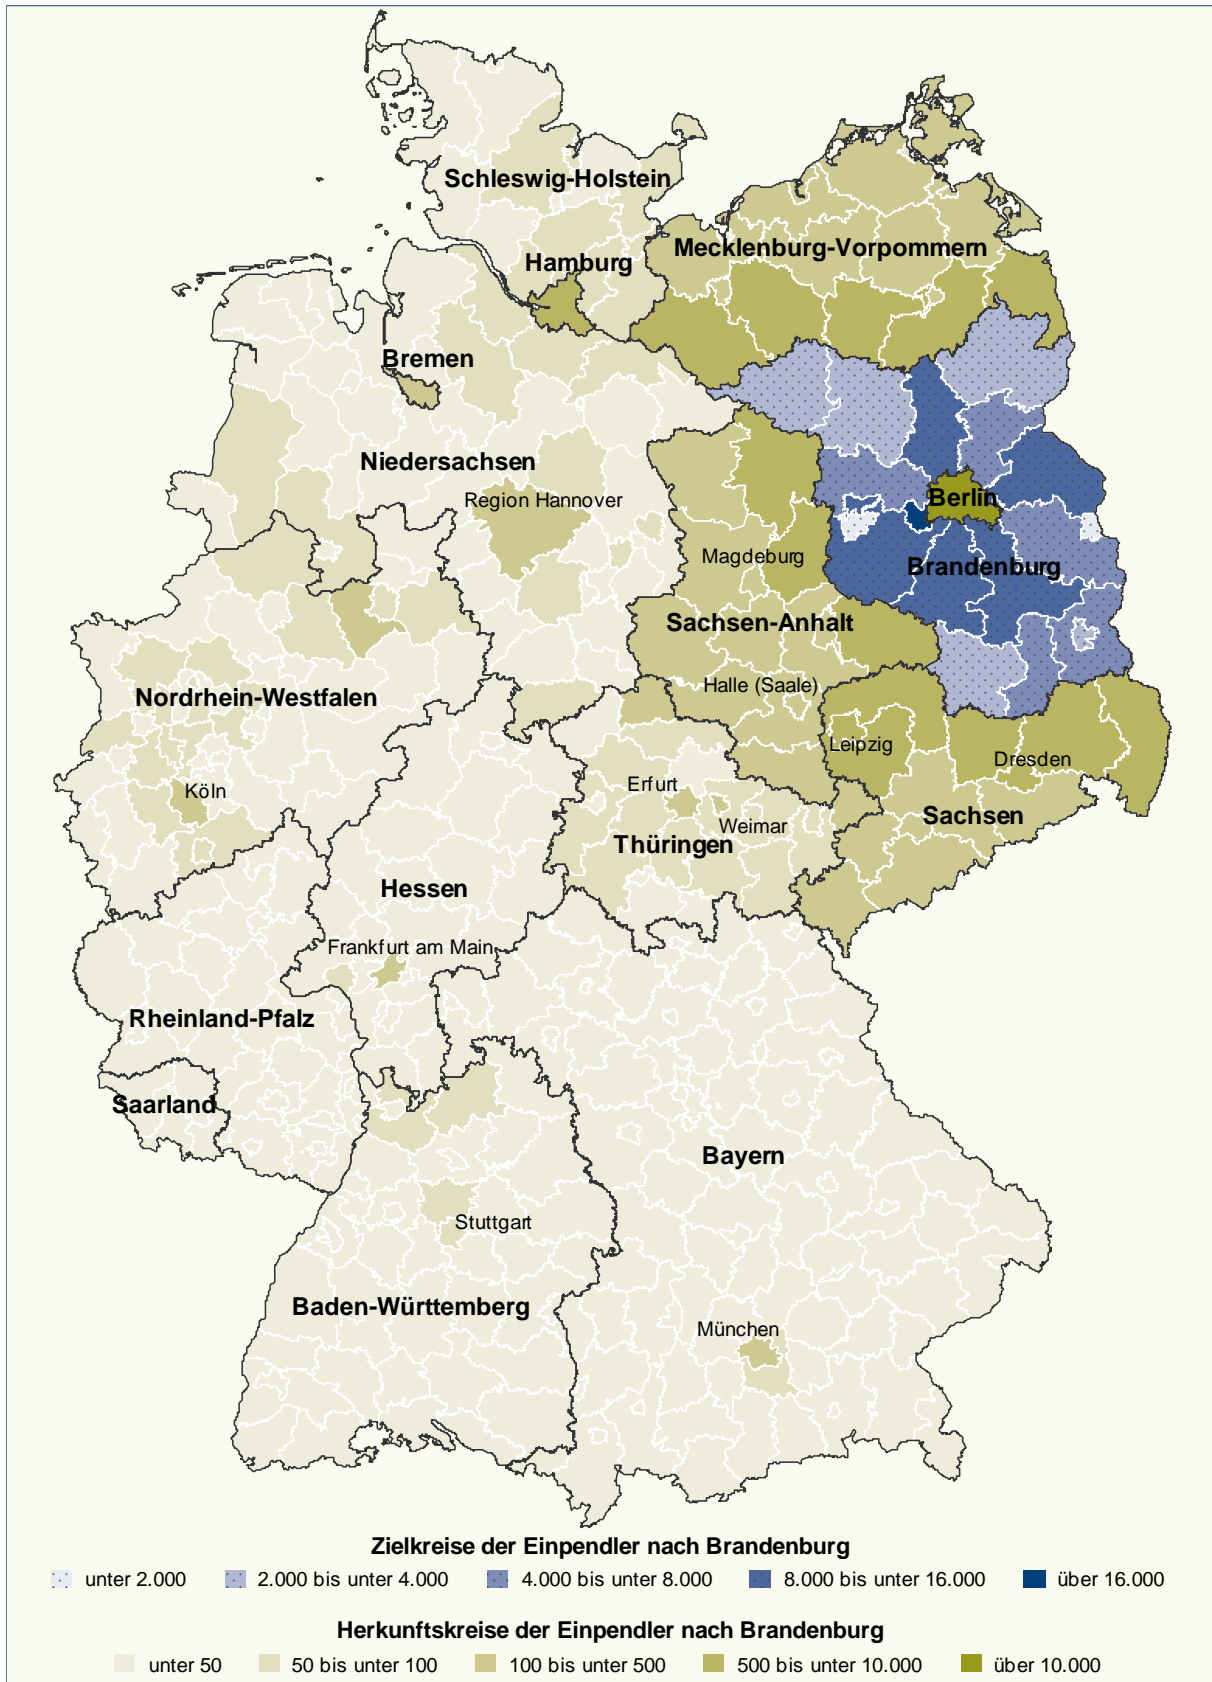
Schleswig-Holstein
Hamburg
Mecklenburg-Vorpommern
Bremen
Niedersachsen
Region Hannover
Berlin
Magdeburg
Brandenburg
Sachsen-Anhalt
Nordrhein-Westfalen
Halle (Saale)
Leipzig
Dresden
Köln
Erfurt
Weimar
Sachsen
Thüringen
Hessen
Frankfurt am Main
Rheinland-Pfalz
Saarland
Bayern
Stuttgart
Baden-Württemberg
München

Zielkreise der Einpendler nach Brandenburg
unter 2.000
2.000 bis unter 4.000
4.000 bis unter 8.000
8.000 bis unter 16.000
über 16.000

Herkunftskreise der Einpendler nach Brandenburg
unter 50
50 bis unter 100
100 bis unter 500
500 bis unter 10.000
über 10.000